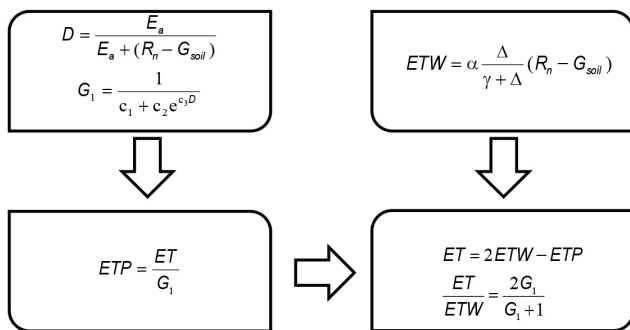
$D = \frac{E_a}{E_a + (R_n - G_{soil})}$

$G_1 = \frac{1}{c_1 + c_2 e^{c_3 D}}$

$ETW = \alpha \frac{\Delta}{\gamma + \Delta}(R_n - G_{soil})$

$ETP = \frac{ET}{G_1}$

$ET = 2ETW - ETP$

$\frac{ET}{ETW} = \frac{2G_1}{G_1 + 1}$